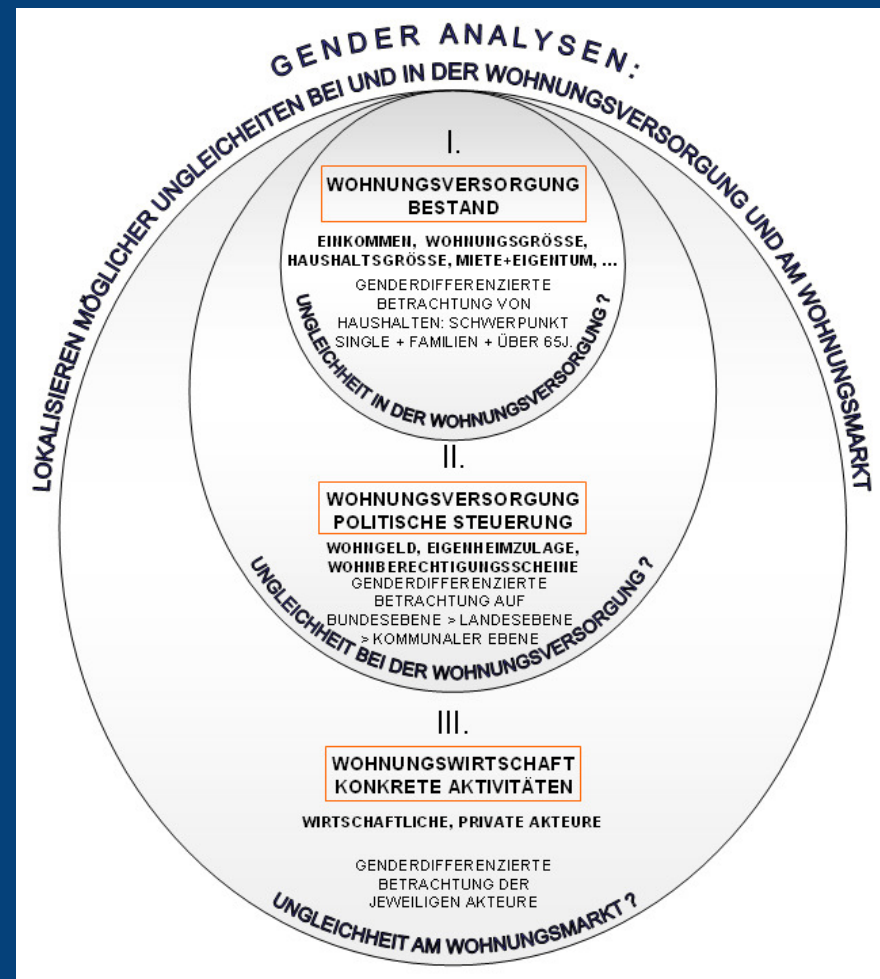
GENDER ANALYSEN:

LOKALISIEREN MÖGLICHER UNGLEICHEITEN BEI UND IN DER WOHNUNGSVERSORGUNG UND AM WOHNUNGSMARKT

I.

WOHNUNGSVERSORGUNG BESTAND

EINKOMMEN, WOHNUNGSGRÖSSE, HAUSHALTSGRÖSSE, MIETE+EIGENTUM, ...

GENDERDIFFERENZIERTE BETRACHTUNG VON HAUSHALTEN: SCHWERPUNKT SINGLE + FAMILIEN + ÜBER 65J.

UNGLEICHHEIT IN DER WOHNUNGSVERSORGUNG ?

II.

WOHNUNGSVERSORGUNG POLITISCHE STEUERUNG

WOHNGELD, EIGENHEIMZULAGE, WOHNBERECHTIGUNGSSCHEINE

GENDERDIFFERENZIERTE BETRACHTUNG AUF BUNDESEBENE > LANDESEBENE > KOMMUNALER EBENE

UNGLEICHHEIT BEI DER WOHNUNGSVERSORGUNG ?

III.

WOHNUNGSWIRTSCHAFT KONKRETE AKTIVITÄTEN

WIRTSCHAFTLICHE, PRIVATE AKTEURE

GENDERDIFFERENZIERTE BETRACHTUNG DER JEWEILIGEN AKTEURE

UNGLEICHHEIT AM WOHNUNGSMARKT ?